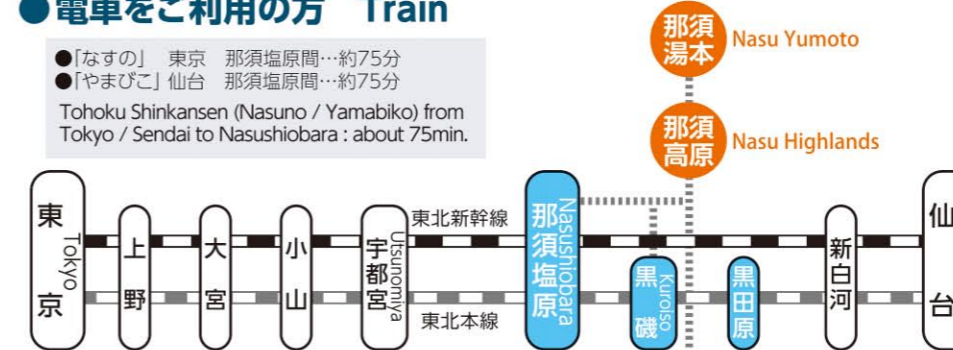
●電車をご利用の方 Train

●「なすの」 東京 那須塩原間…約75分
●「やまびこ」仙台 那須塩原間…約75分
Tohoku Shinkansen (Nasuno / Yamabiko) from Tokyo / Sendai to Nasushiobara : about 75min.

那須湯本 Nasu Yumoto

那須高原 Nasu Highlands

東京 Tokyo

上野

大宮

小山

宇都宮 Utsunomiya

東北新幹線

東北本線

那須塩原 Nasushiobara

黒磯 Kuroiso

黒田原

新白河

仙台